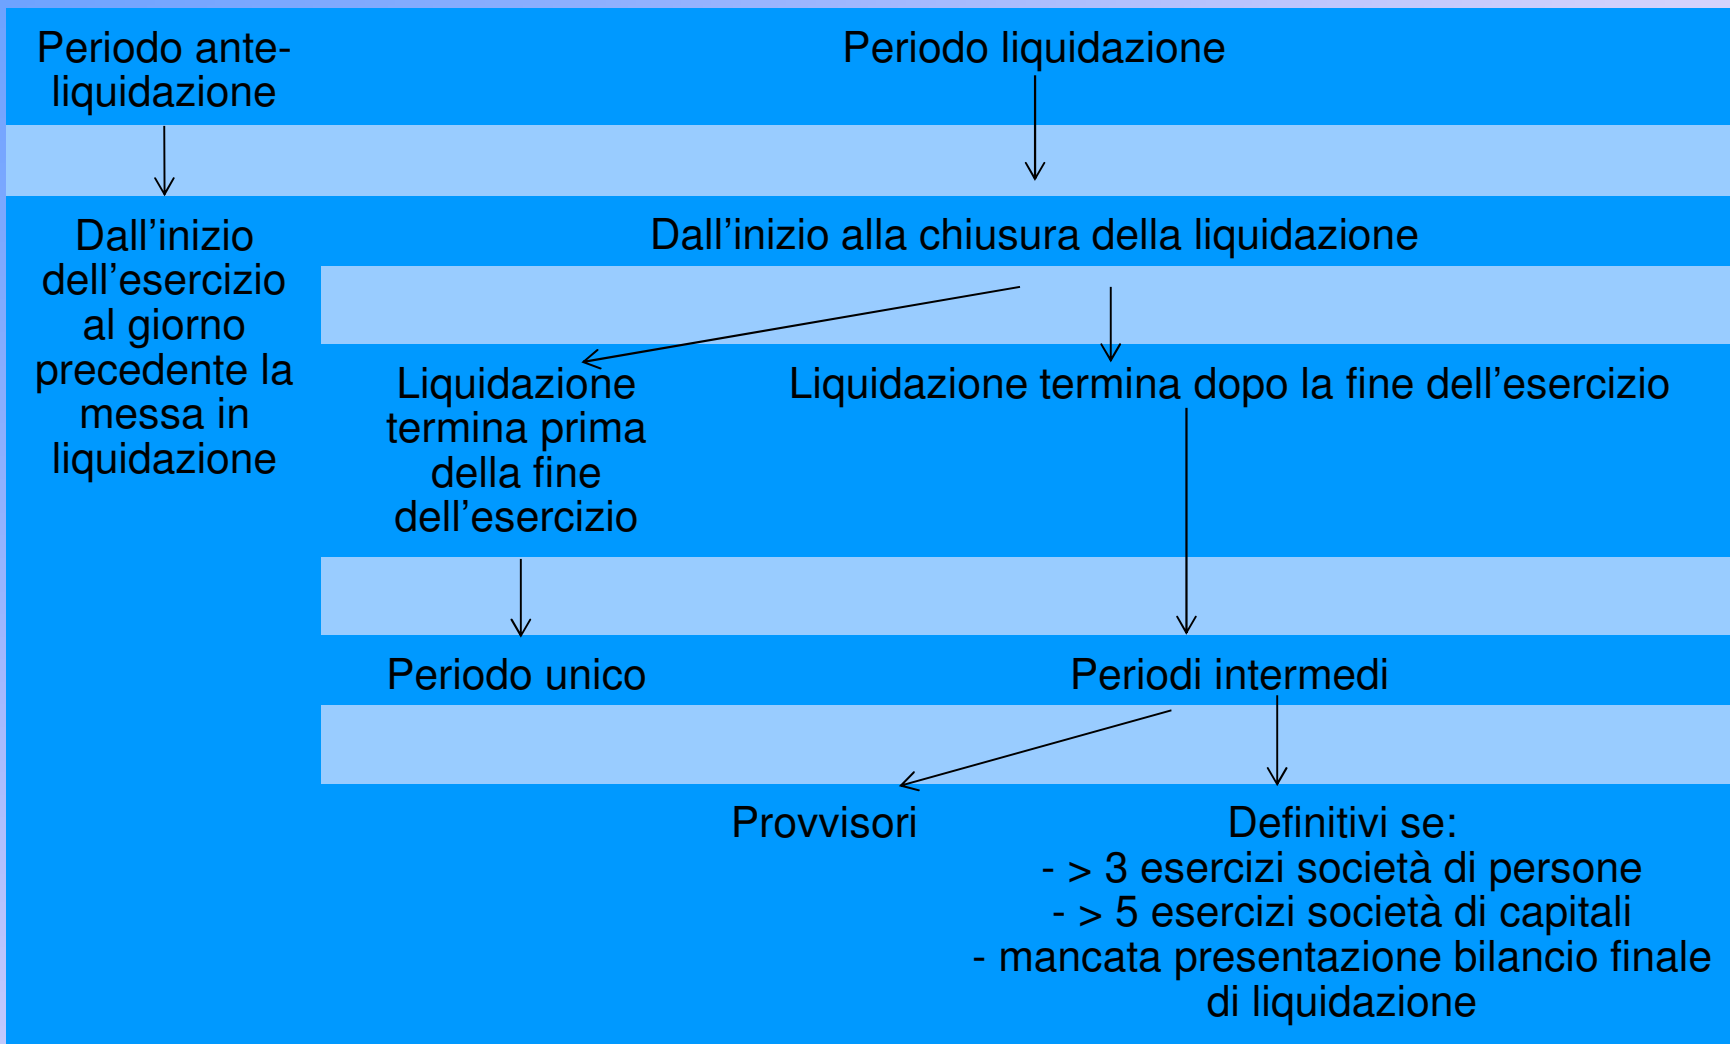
Periodo ante-liquidazione

Periodo liquidazione

Dall’inizio dell’esercizio al giorno precedente la messa in liquidazione

Dall’inizio alla chiusura della liquidazione

Liquidazione termina prima della fine dell’esercizio

Liquidazione termina dopo la fine dell’esercizio

Periodo unico

Periodi intermedi

Provvisori

Definitivi se:
- > 3 esercizi società di persone
- > 5 esercizi società di capitali
- mancata presentazione bilancio finale di liquidazione